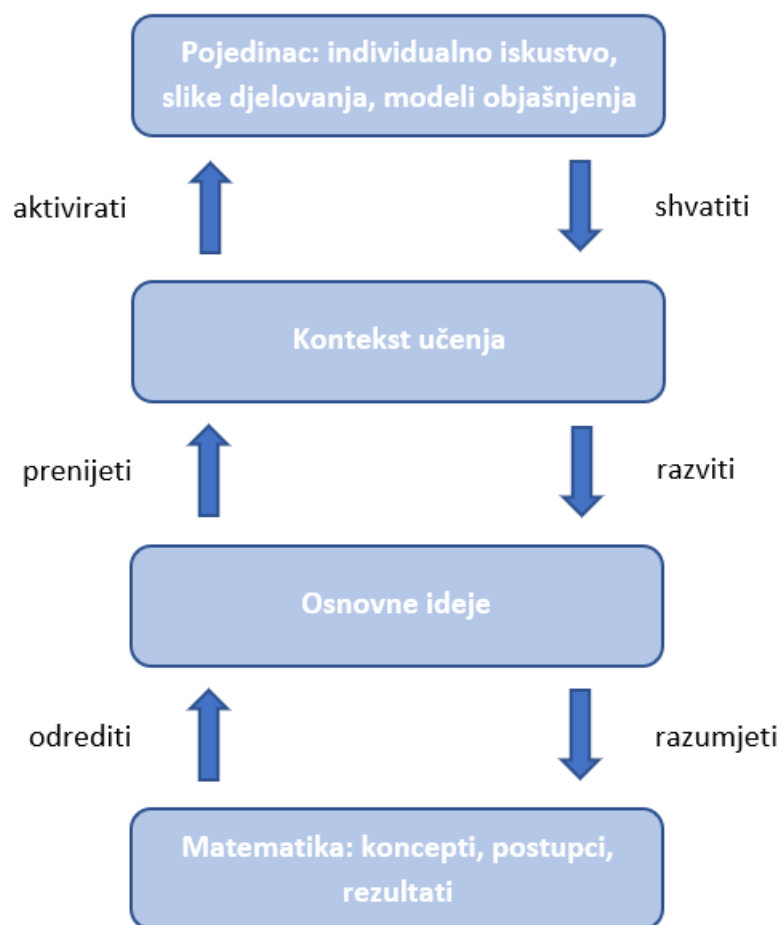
Pojedinac: individualno iskustvo, slike djelovanja, modeli objašnjenja

aktivirati

shvatiti

Kontekst učenja

prenijeti

razviti

Osnovne ideje

odrediti

razumjeti

Matematika: koncepti, postupci, rezultati